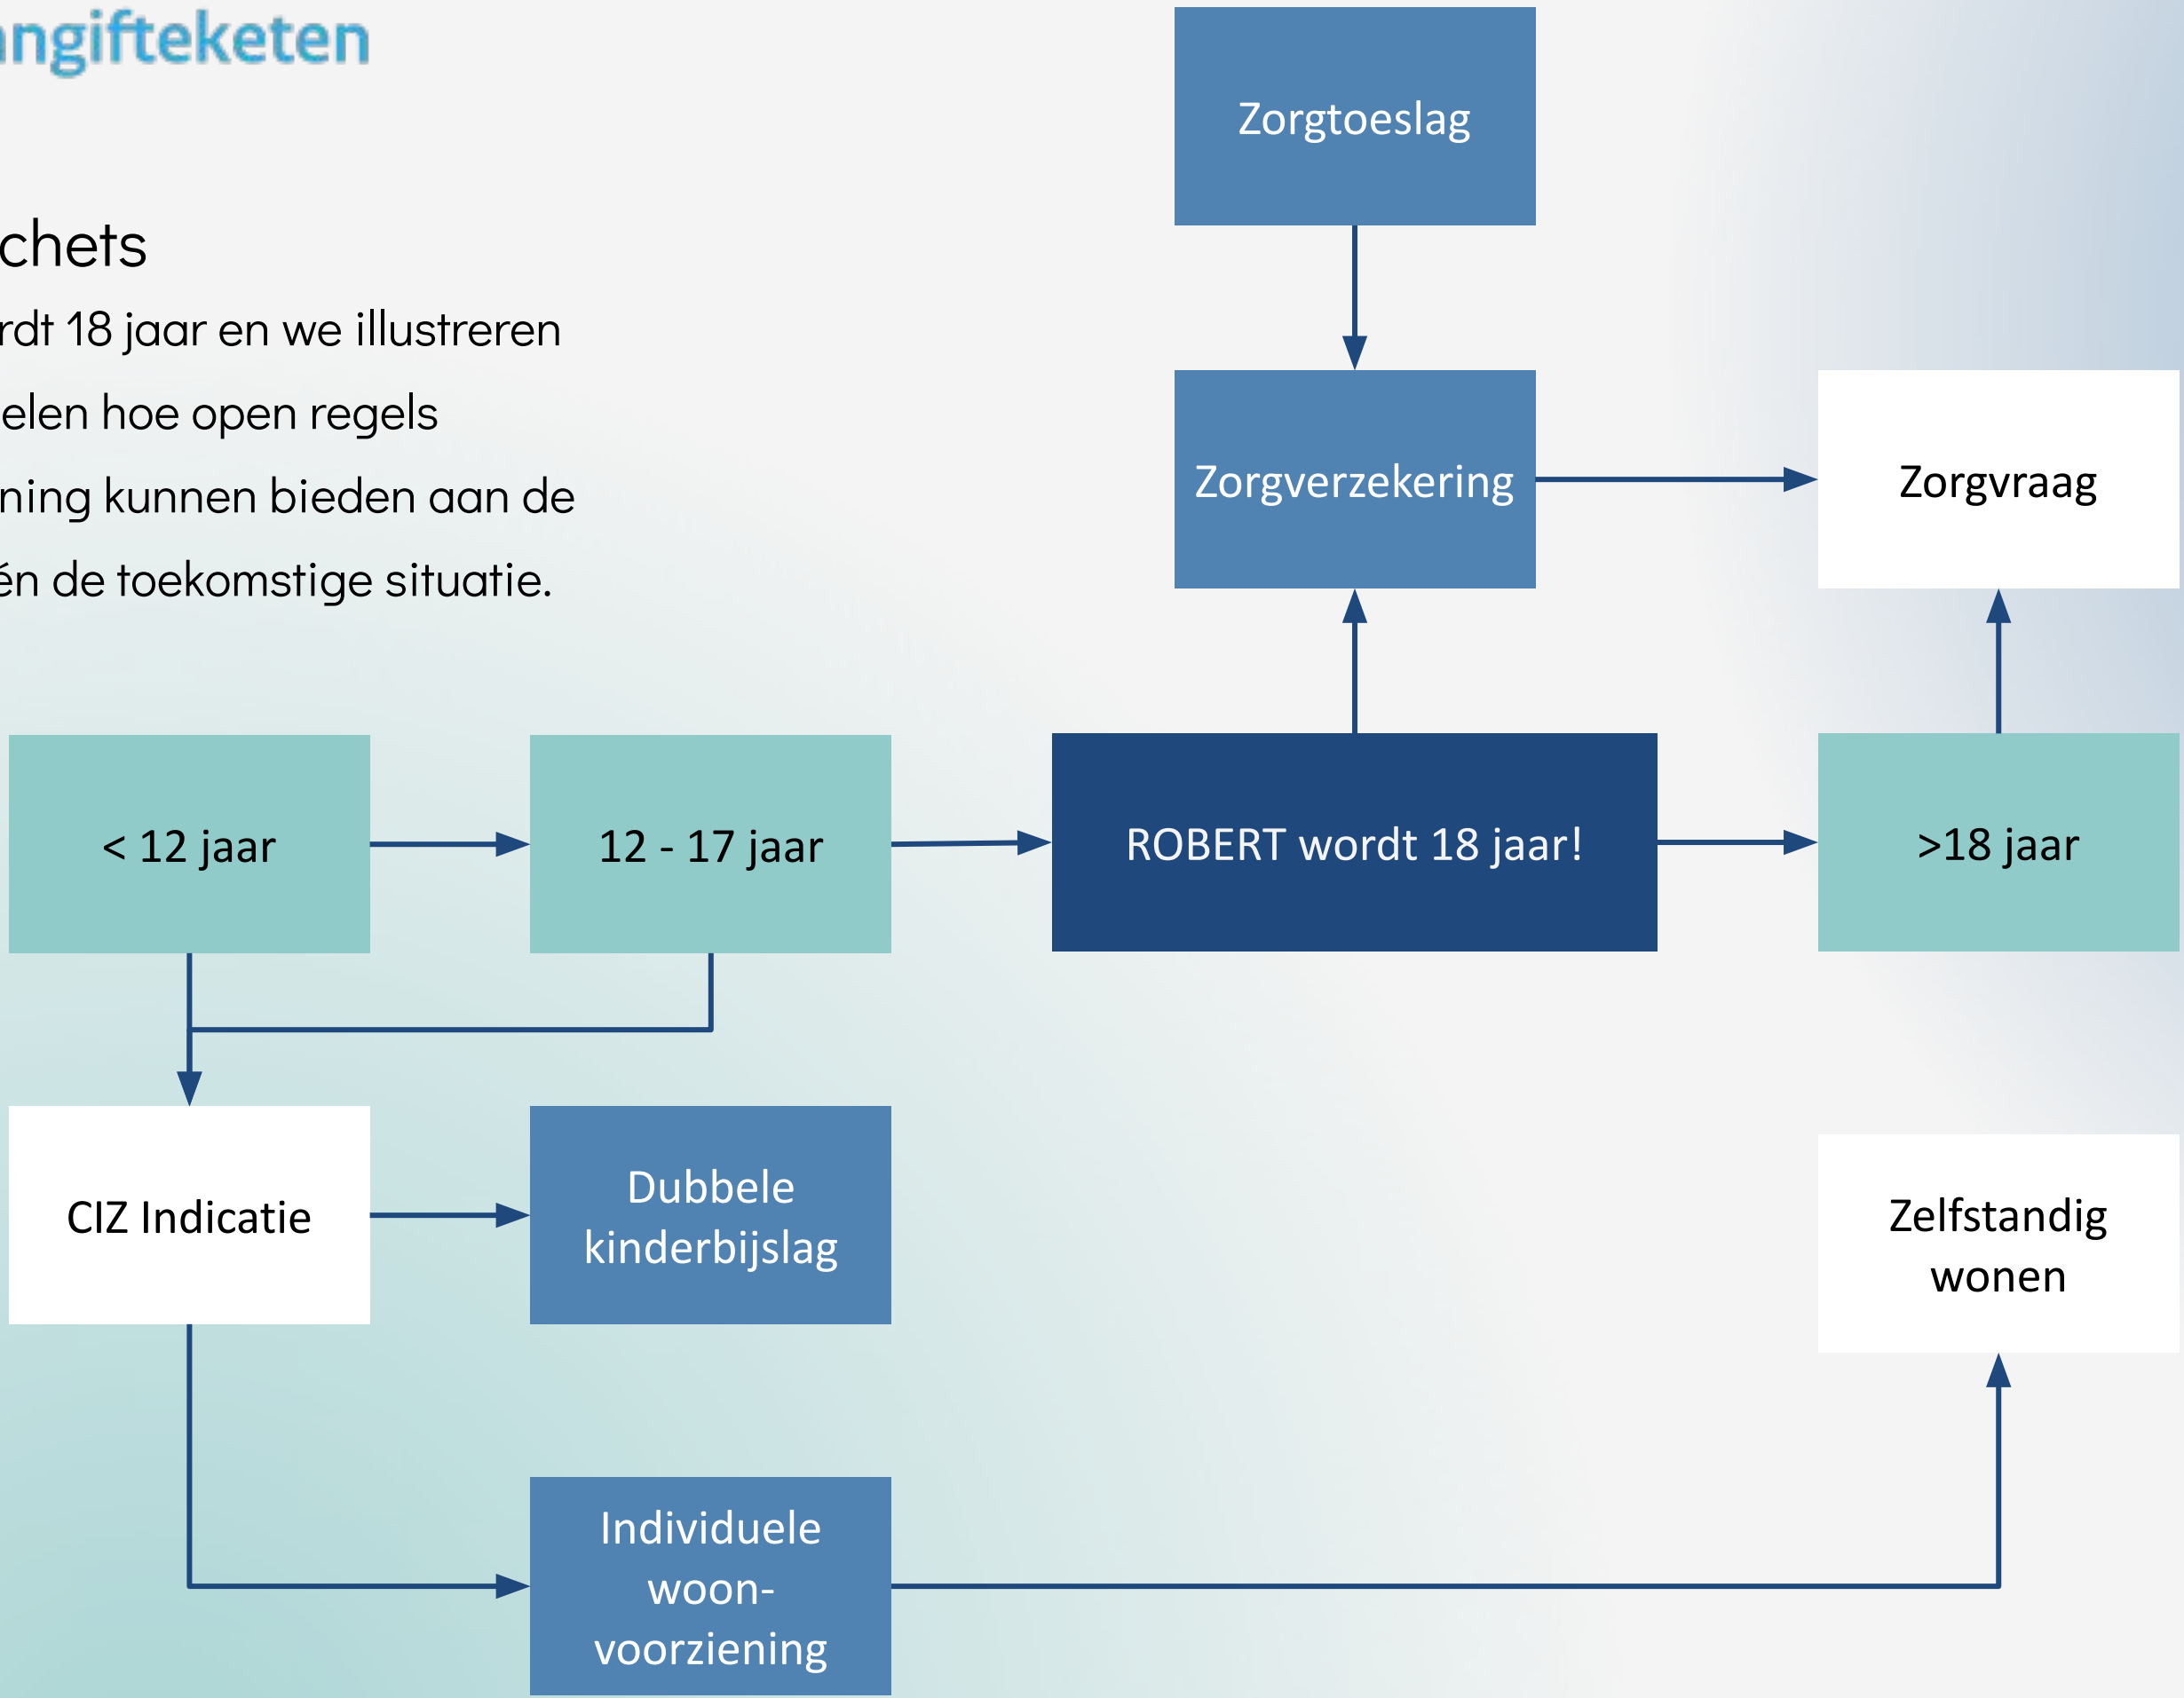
ngifteketen

chets

rdt 18 jaar en we illustreren elen hoe open regels ning kunnen bieden aan de én de toekomstige situatie.

Zorgtoeslag

Zorgverzekering

Zorgvraag

< 12 jaar

12 - 17 jaar

ROBERT wordt 18 jaar!

>18 jaar

CIZ Indicatie

Dubbele kinderbijslag

Zelfstandig wonen

Individuele woon-voorziening